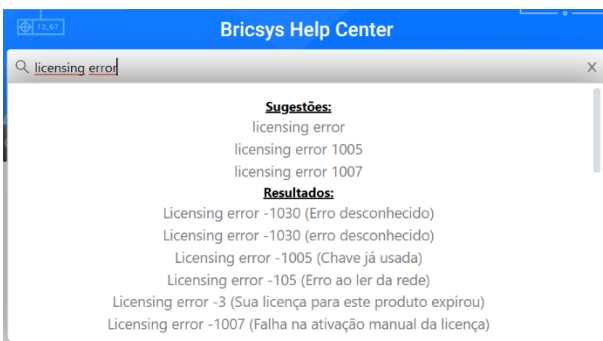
12,67

Bricsys Help Center

licensing error

×

Sugestões:
licensing error
licensing error 1005
licensing error 1007

Resultados:
Licensing error -1030 (Erro desconhecido)
Licensing error -1030 (erro desconhecido)
Licensing error -1005 (Chave já usada)
Licensing error -105 (Erro ao ler da rede)
Licensing error -3 (Sua licença para este produto expirou)
Licensing error -1007 (Falha na ativação manual da licença)